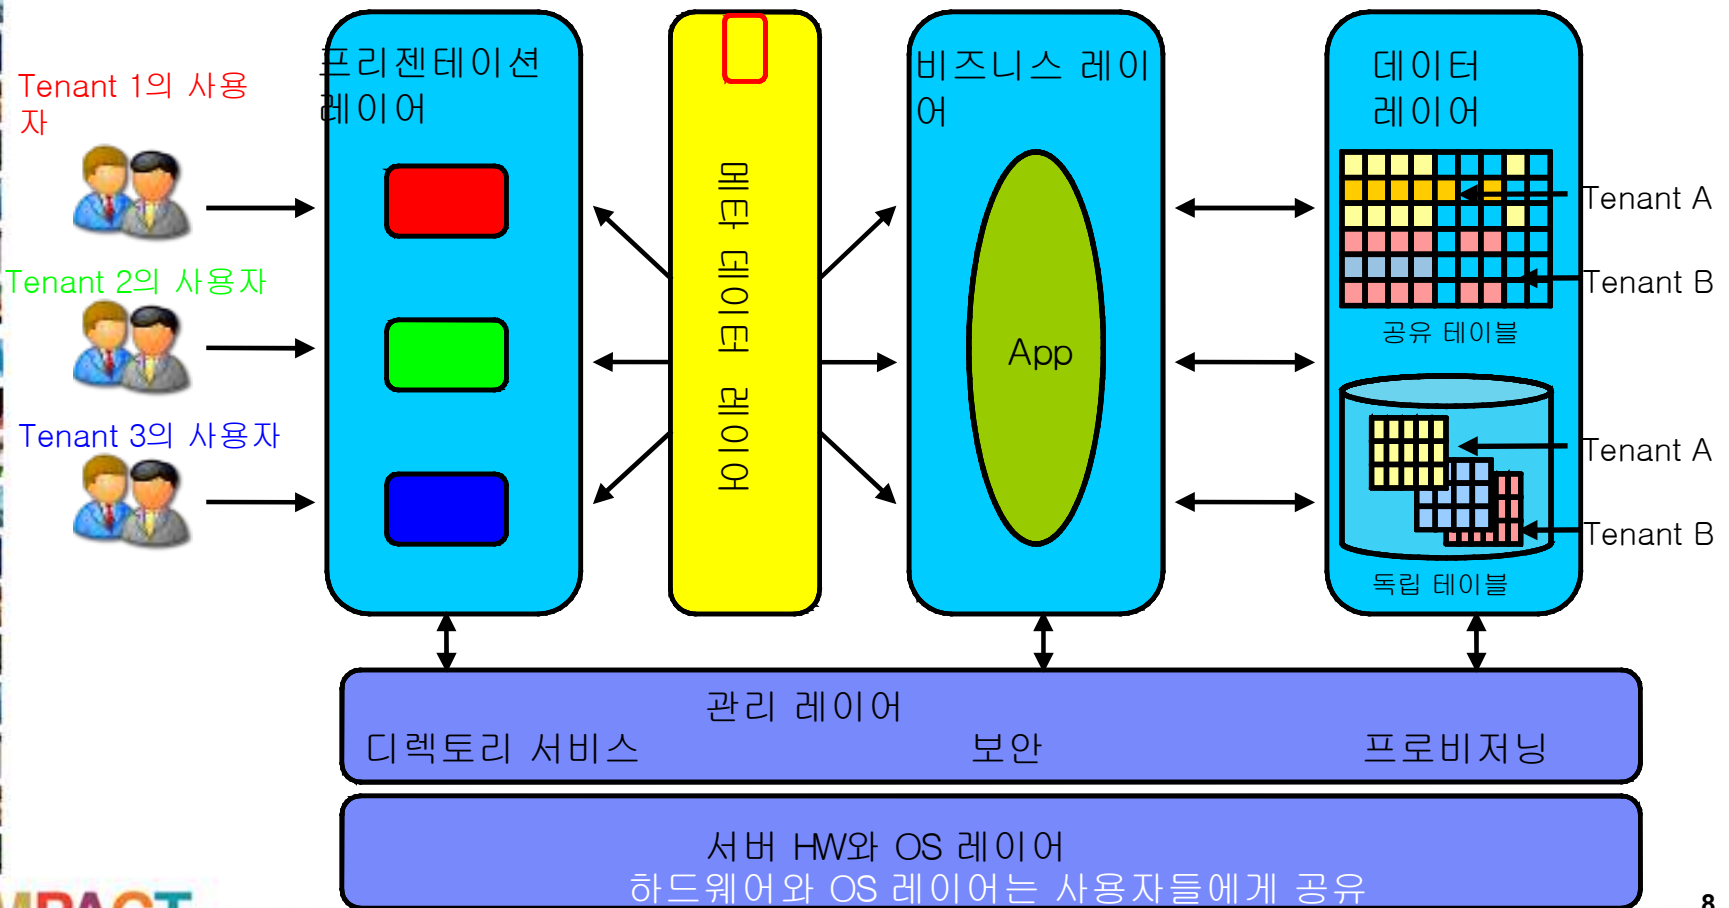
Tenant 1의 사용자

Tenant 2의 사용자

Tenant 3의 사용자

프리젠테이션 레이어

메타 데이터 레이어

비즈니스 레이어

App

데이터 레이어

Tenant A

Tenant B

공유 테이블

Tenant A

Tenant B

독립 테이블

관리 레이어

디렉토리 서비스

보안

프로비저닝

서버 HW와 OS 레이어

하드웨어와 OS 레이어는 사용자들에게 공유

8